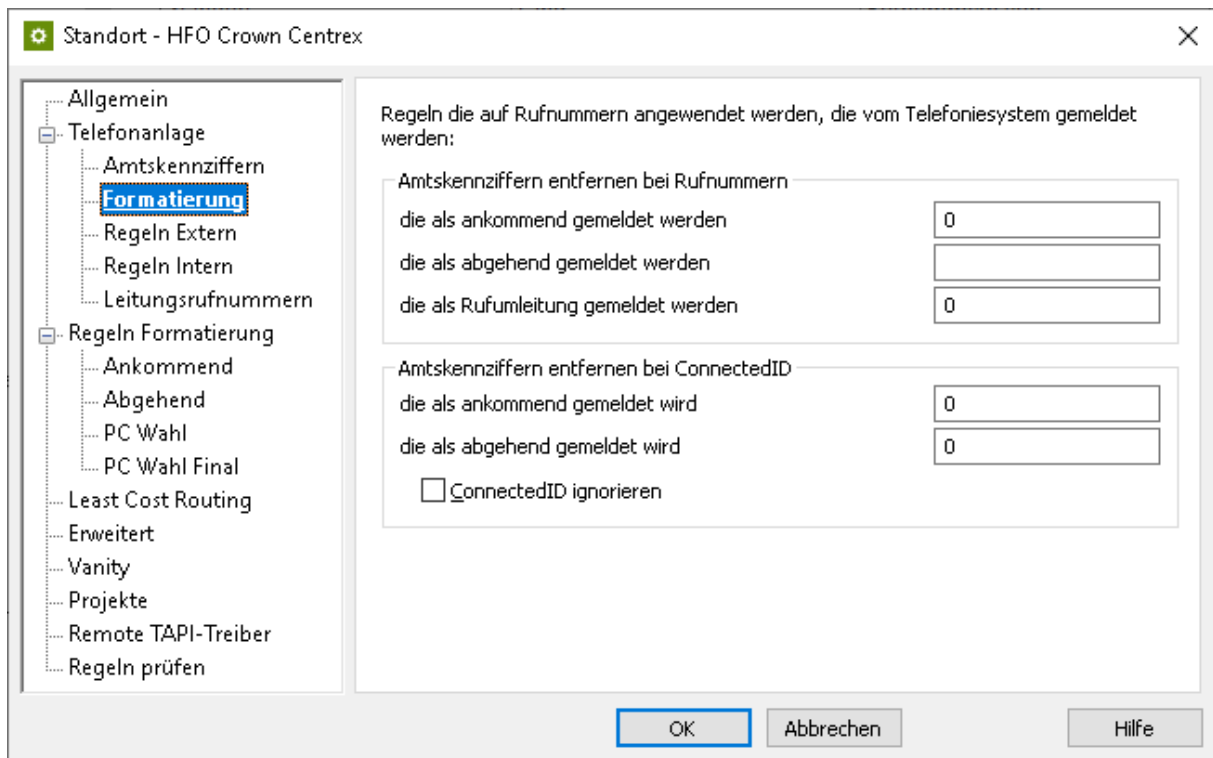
Standort - HFO Crown Centrex

Allgemein
Telefonanlage
Amtskennziffern
Formatierung
Regeln Extern
Regeln Intern
Leitungsrufnummern
Regeln Formatierung
Ankommend
Abgehend
PC Wahl
PC Wahl Final
Least Cost Routing
Erweitert
Vanity
Projekte
Remote TAPI-Treiber
Regeln prüfen

Regeln die auf Rufnummern angewendet werden, die vom Telefoniesystem gemeldet werden:

Amtskennziffern entfernen bei Rufnummern
die als ankommend gemeldet werden 0
die als abgehend gemeldet werden
die als Rufumleitung gemeldet werden 0

Amtskennziffern entfernen bei ConnectedID
die als ankommend gemeldet wird 0
die als abgehend gemeldet wird 0
ConnectedID ignorieren

OK Abbrechen Hilfe